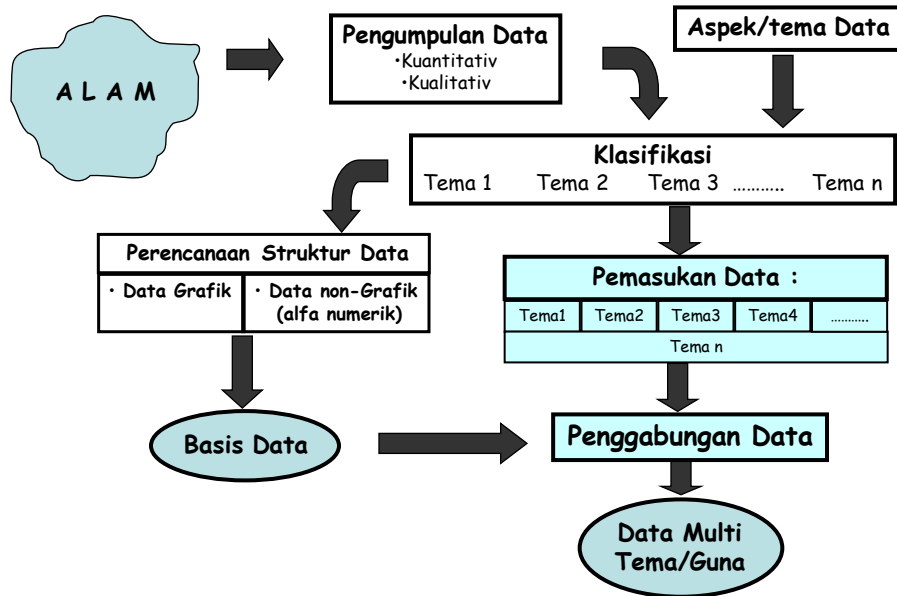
A L A M

Pengumpulan Data
•Kuantitativ
•Kualitativ

Aspek/tema Data

Klasifikasi
Tema 1 Tema 2 Tema 3 ……….. Tema n

Perencanaan Struktur Data

| • Data Grafik | • Data non-Grafik (alfa numerik) |
|---|---|

Pemasukan Data :

| Tema1 | Tema2 | Tema3 | Tema4 | ……….. |
|---|---|---|---|---|
| Tema n | | | | |

Basis Data

Penggabungan Data

Data Multi Tema/Guna